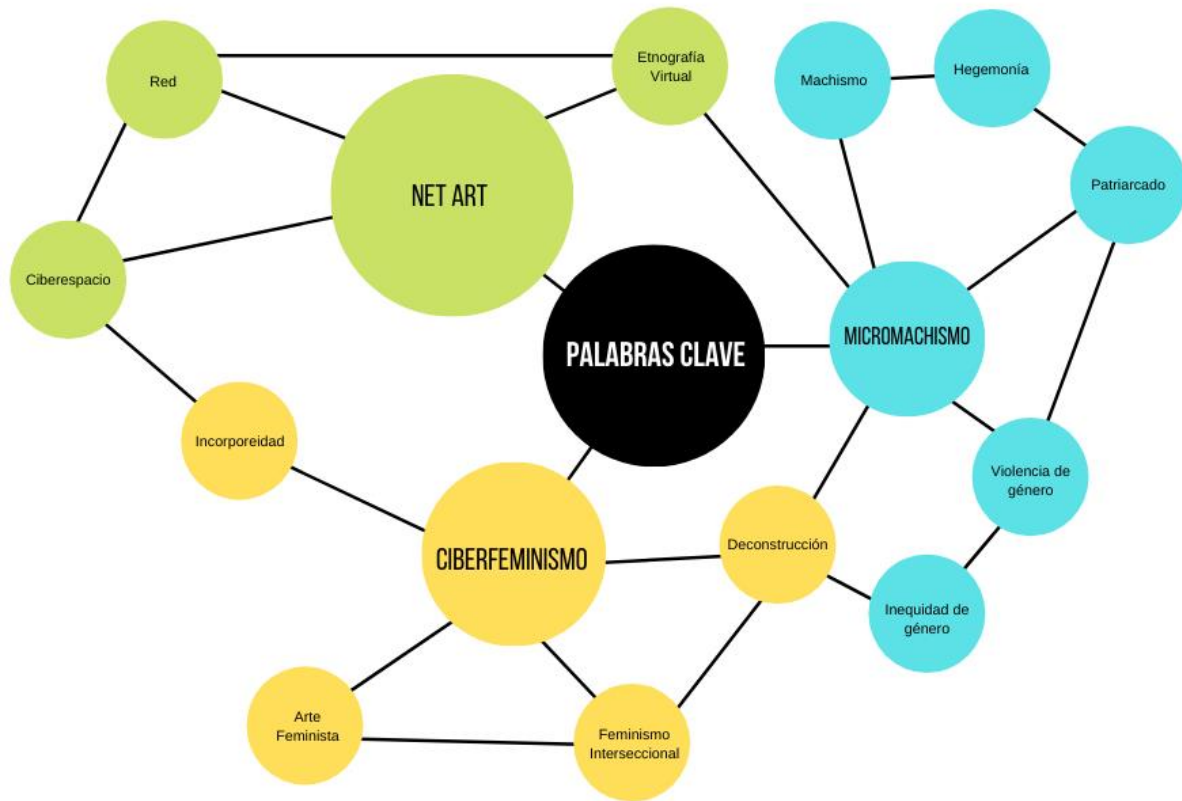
Red

Etnografía Virtual

Machismo

Hegemonía

NET ART

Patriarcado

Ciberespacio

MICROMACHISMO

PALABRAS CLAVE

Incorporeidad

Violencia de género

CIBERFEMINISMO

Deconstrucción

Inequidad de género

Arte Feminista

Feminismo Interseccional